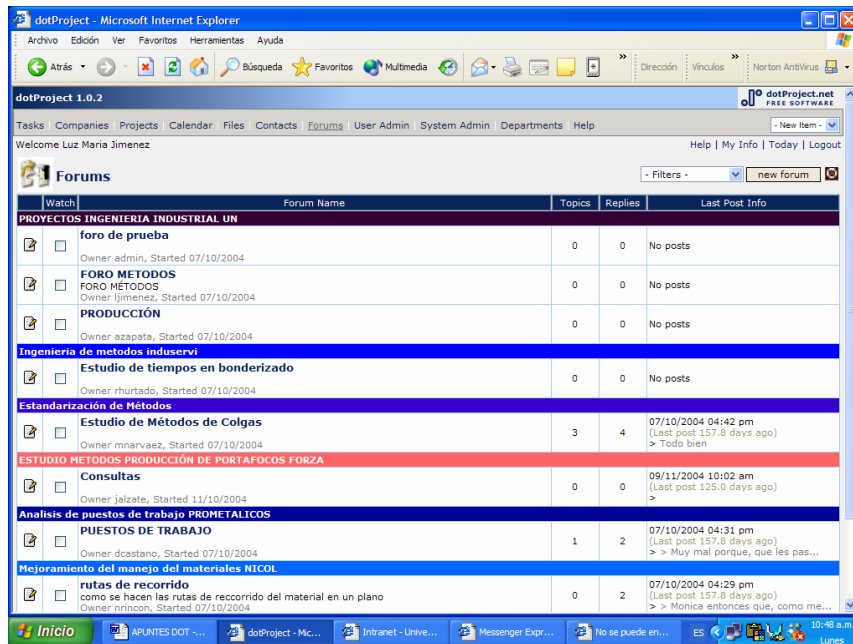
dotProject - Microsoft Internet Explorer

Archivo Edición Ver Favoritos Herramientas Ayuda

Atrás Búsqueda Favoritos Multimedia Dirección Vínculos Norton AntiVirus

dotProject 1.0.2

dotProject.net FREE SOFTWARE

Tasks Companies Projects Calendar Files Contacts Forums User Admin System Admin Departments Help

- New Item -

Welcome Luz Maria Jimenez

Help | My Info | Today | Logout

Forums

- Filters -

new forum

| | Watch | Forum Name | Topics | Replies | Last Post Info |
|---|---|---|---|---|---|
| PROYECTOS INGENIERIA INDUSTRIAL UN | | | | | |
| | | foro de prueba<br>Owner admin, Started 07/10/2004 | 0 | 0 | No posts |
| | | FORO METODOS<br>FORO MÉTODOS<br>Owner ljimenez, Started 07/10/2004 | 0 | 0 | No posts |
| | | PRODUCCIÓN<br>Owner azapata, Started 07/10/2004 | 0 | 0 | No posts |
| Ingenieria de metodos induservi | | | | | |
| | | Estudio de tiempos en bonderizado<br>Owner rhurtado, Started 07/10/2004 | 0 | 0 | No posts |
| Estandarización de Métodos | | | | | |
| | | Estudio de Métodos de Colgas<br>Owner mnarvaez, Started 07/10/2004 | 3 | 4 | 07/10/2004 04:42 pm<br>(Last post 157.8 days ago)<br>> Todo bien |
| ESTUDIO METODOS PRODUCCIÓN DE PORTAFOCOS FORZA | | | | | |
| | | Consultas<br>Owner jalzate, Started 11/10/2004 | 0 | 0 | 09/11/2004 10:02 am<br>(Last post 125.0 days ago)<br>> |
| Analisis de puestos de trabajo PROMETALICOS | | | | | |
| | | PUESTOS DE TRABAJO<br>Owner dcastano, Started 07/10/2004 | 1 | 2 | 07/10/2004 04:31 pm<br>(Last post 157.8 days ago)<br>> > Muy mal porque, que les pas... |
| Mejoramiento del manejo del materiales NICOL | | | | | |
| | | rutas de recorrido<br>como se hacen las rutas de reccorrido del material en un plano<br>Owner nrincon, Started 07/10/2004 | 0 | 2 | 07/10/2004 04:29 pm<br>(Last post 157.8 days ago)<br>> > Monica entonces que, como me... |

Inicio APUNTES DOT -... dotProject - Mic... Intranet - Unive... Messenger Expr... No se puede en... ES 10:48 a.m. Lunes